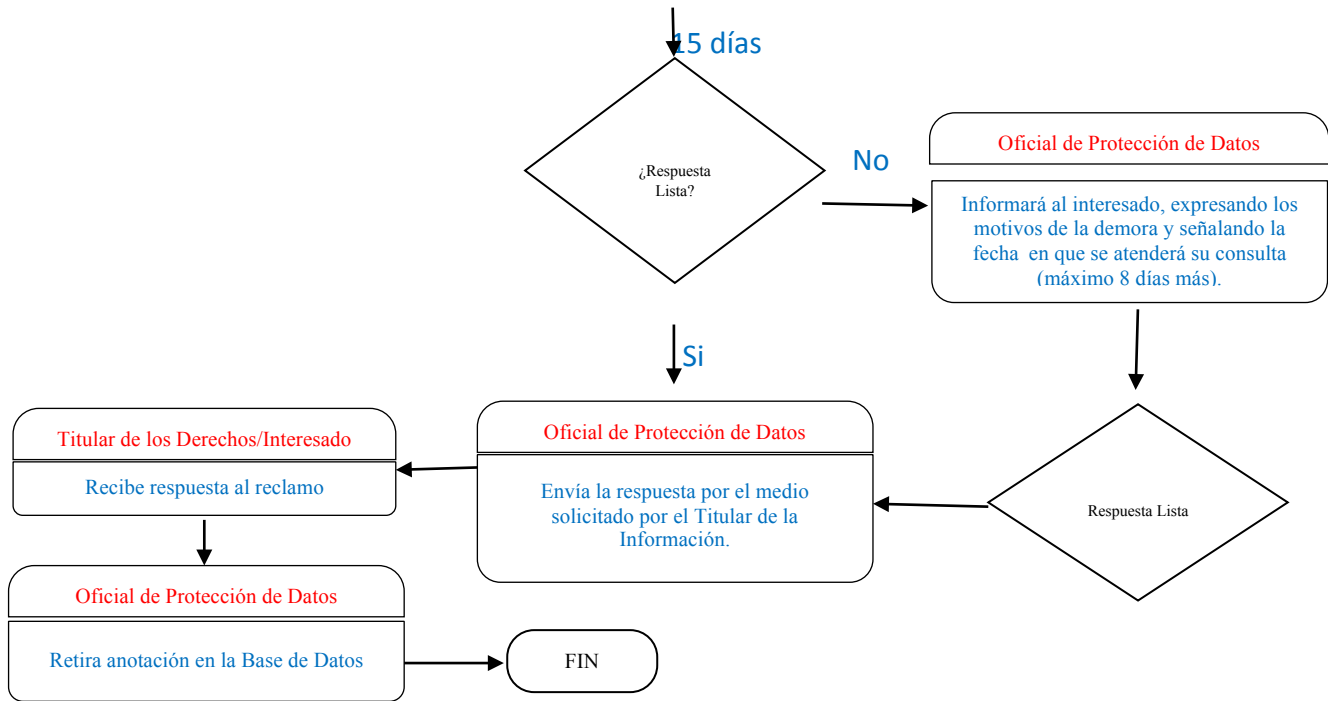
15 días

¿Respuesta Lista?

No

Oficial de Protección de Datos

Informará al interesado, expresando los motivos de la demora y señalando la fecha en que se atenderá su consulta (máximo 8 días más).

Si

Titular de los Derechos/Interesado

Recibe respuesta al reclamo

Oficial de Protección de Datos

Envía la respuesta por el medio solicitado por el Titular de la Información.

Respuesta Lista

Oficial de Protección de Datos

Retira anotación en la Base de Datos

FIN